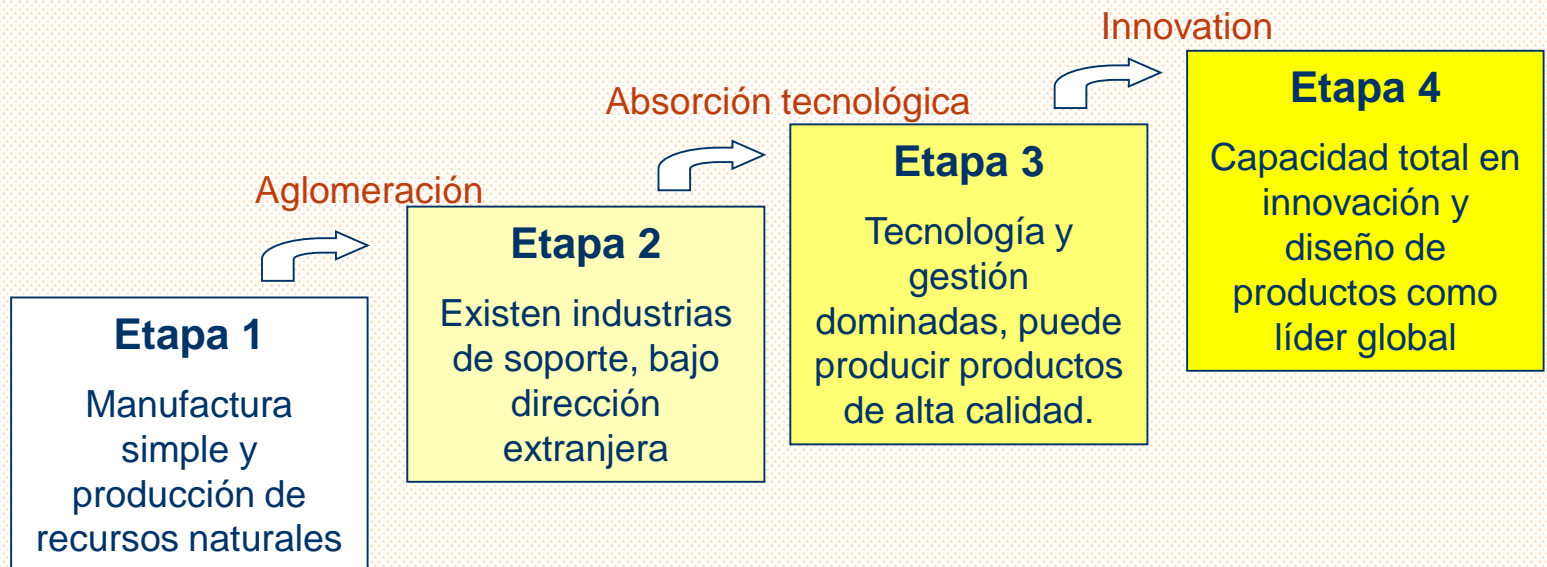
Etapa 1

Manufactura simple y producción de recursos naturales

Aglomeración

Etapa 2

Existen industrias de soporte, bajo dirección extranjera

Absorción tecnológica

Etapa 3

Tecnología y gestión dominadas, puede producir productos de alta calidad.

Innovation

Etapa 4

Capacidad total en innovación y diseño de productos como líder global